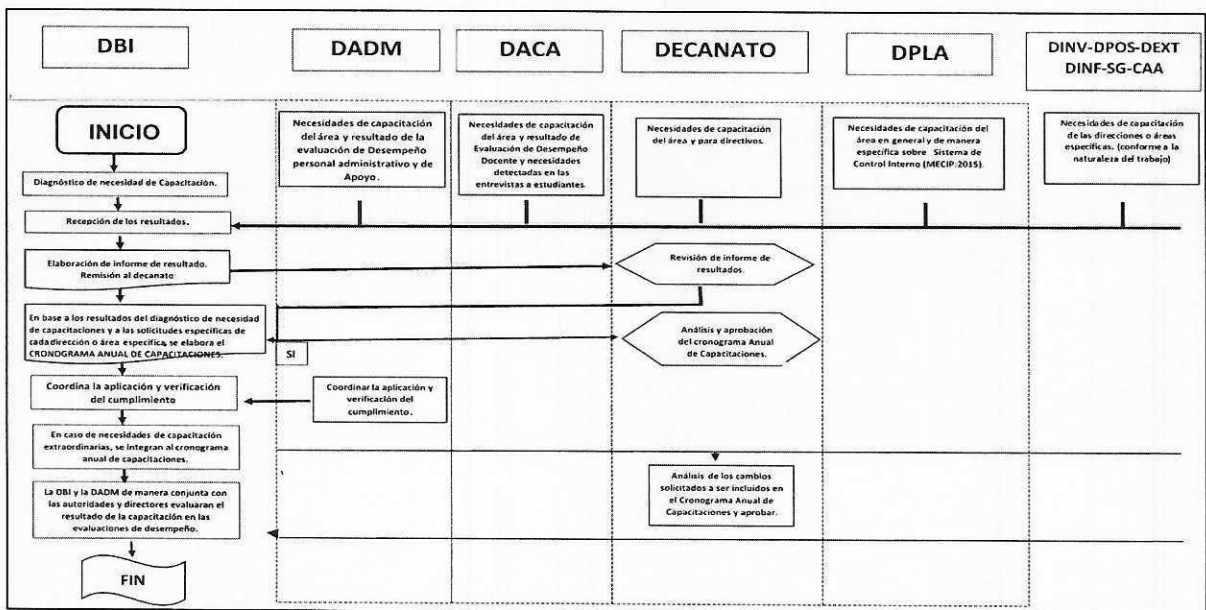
DBI

DADM

DACA

DECANATO

DPLA

DINV-DPOS-DEXT
DINF-SG-CAA

INICIO

Necesidades de capacitación del área y resultado de la evaluación de Desempeño personal administrativo y de Apoyo.

Necesidades de capacitación del área y resultado de Evaluación de Desempeño Docente y necesidades detectadas en las entrevistas a estudiantes.

Necesidades de capacitación del área y para directivos.

Necesidades de capacitación del área en general y de manera especifica sobre Sistema de Control Interno (MECIP:2015).

Necesidades de capacitación de las direcciones o áreas especificas. (conforme a la naturaleza del trabajo)

Diagnóstico de necesidad de Capacitación.

Recepción de los resultados.

Elaboración de informe de resultado. Remisión al decanato

Revisión de informe de resultados.

En base a los resultados del diagnóstico de necesidad de capacitaciones y a las solicitudes especificas de cada dirección o área especifica, se elabora el CRONOGRAMA ANUAL DE CAPACITACIONES.

Análisis y aprobación del cronograma Anual de Capacitaciones.

SI

Coordina la aplicación y verificación del cumplimiento

Coordinar la aplicación y verificación del cumplimiento.

En caso de necesidades de capacitación extraordinarias, se integran al cronograma anual de capacitaciones.

Análisis de los cambios solicitados a ser incluidos en el Cronograma Anual de Capacitaciones y aprobar.

La DBI y la DADM de manera conjunta con las autoridades y directores evaluaran el resultado de la capacitación en las evaluaciones de desempeño.

FIN